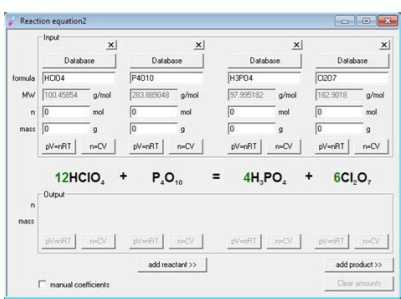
Reaction equation2

Input

| | × Database | × Database | × Database | × Database |
|---|---|---|---|---|
| formula | HClO4 | P4O10 | H3PO4 | Cl2O7 |
| MW | 100.45854 g/mol | 283.889048 g/mol | 97.995182 g/mol | 182.9018 g/mol |
| n | 0 mol | 0 mol | 0 mol | 0 mol |
| mass | 0 g | 0 g | 0 g | 0 g |
| | pV=nRT n=CV | pV=nRT n=CV | pV=nRT n=CV | pV=nRT n=CV |

$12HClO_4 + P_4O_{10} = 4H_3PO_4 + 6Cl_2O_7$

Output

n

mass

pV=nRT n=CV pV=nRT n=CV pV=nRT n=CV pV=nRT n=CV

add reactant >>

add product >>

manual coefficients

Clear amounts